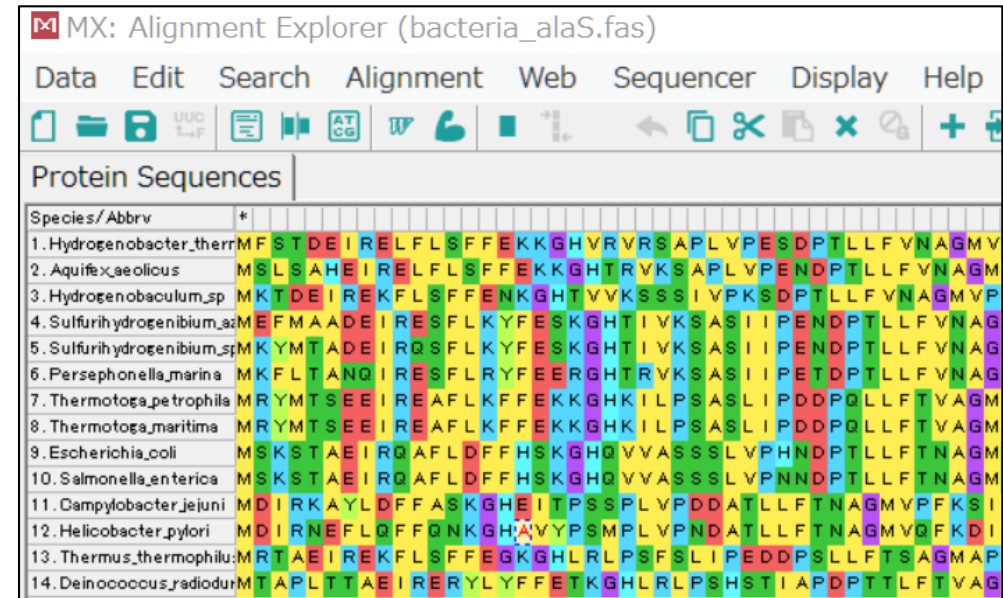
MX: Alignment Explorer (bacteria_alaS.fas)

Data Edit Search Alignment Web Sequencer Display Help

Protein Sequences

| Species/Abbrv | * |
|---|---|
| 1. Hydrogenobacter_therr | MFSTDEIRELFLSFFEKKGHVRVRSAPLVPESDPTLLFVNAGMV |
| 2. Aquifex_aeolicus | MSLSAHEIRELFLSFFEKKGHTRVKSAPLVPENDPTLLFVNAGM |
| 3. Hydrogenobaculum_sp | MKTDEIREKFLSFFENKGHTVVKSSSIVPKSDPTLLFVNAGMVP |
| 4. Sulfurihydrogenibium_az | MEFMAADEIRESFLKYFESKGHTIVKSASIIPENDPTLLFVNAG |
| 5. Sulfurihydrogenibium_sp | MKYMTADEIRQSFLKYFESKGHTIVKSASIIPENDPTLLFVNAG |
| 6. Persephonella_marina | MKFLTANQIRESFLRYFEERGHTRVKSASIIPETDPTLLFVNAG |
| 7. Thermotoga_petrophila | MRYMTSEEIREAFLKFFEKKGHKILPSASLIPDDPQLLFTVAGM |
| 8. Thermotoga_maritima | MRYMTSEEIREAFLKFFEKKGHKILPSASLIPDDPQLLFTVAGM |
| 9. Escherichia_coli | MSKSTAEIRQAFLDFFHSKGHQVVASSSLVPHNDPTLLFTNAGM |
| 10. Salmonella_enterica | MSKSTAEIRQAFLDFFHSKGHQVVASSSLVPNNDPTLLFTNAGM |
| 11. Campylobacter_jejuni | MDIRKAYLDFFASKGHEITPSSPLVPDDATLLFTNAGMVPFKSI |
| 12. Helicobacter_pylori | MDIRNEFLQFFQNKGHAVYPSMPLVPNDATLLFTNAGMVQFKDI |
| 13. Thermus_thermophilu | MRTAEIREKFLSFFEGKGHLRLPSFSLIPEDDPSLLFTSAGMAP |
| 14. Deinococcus_radiodur | MTAPLTTAEIRERYLYFFETKGHLRLPSHSTIAPDPTTLFTVAG |